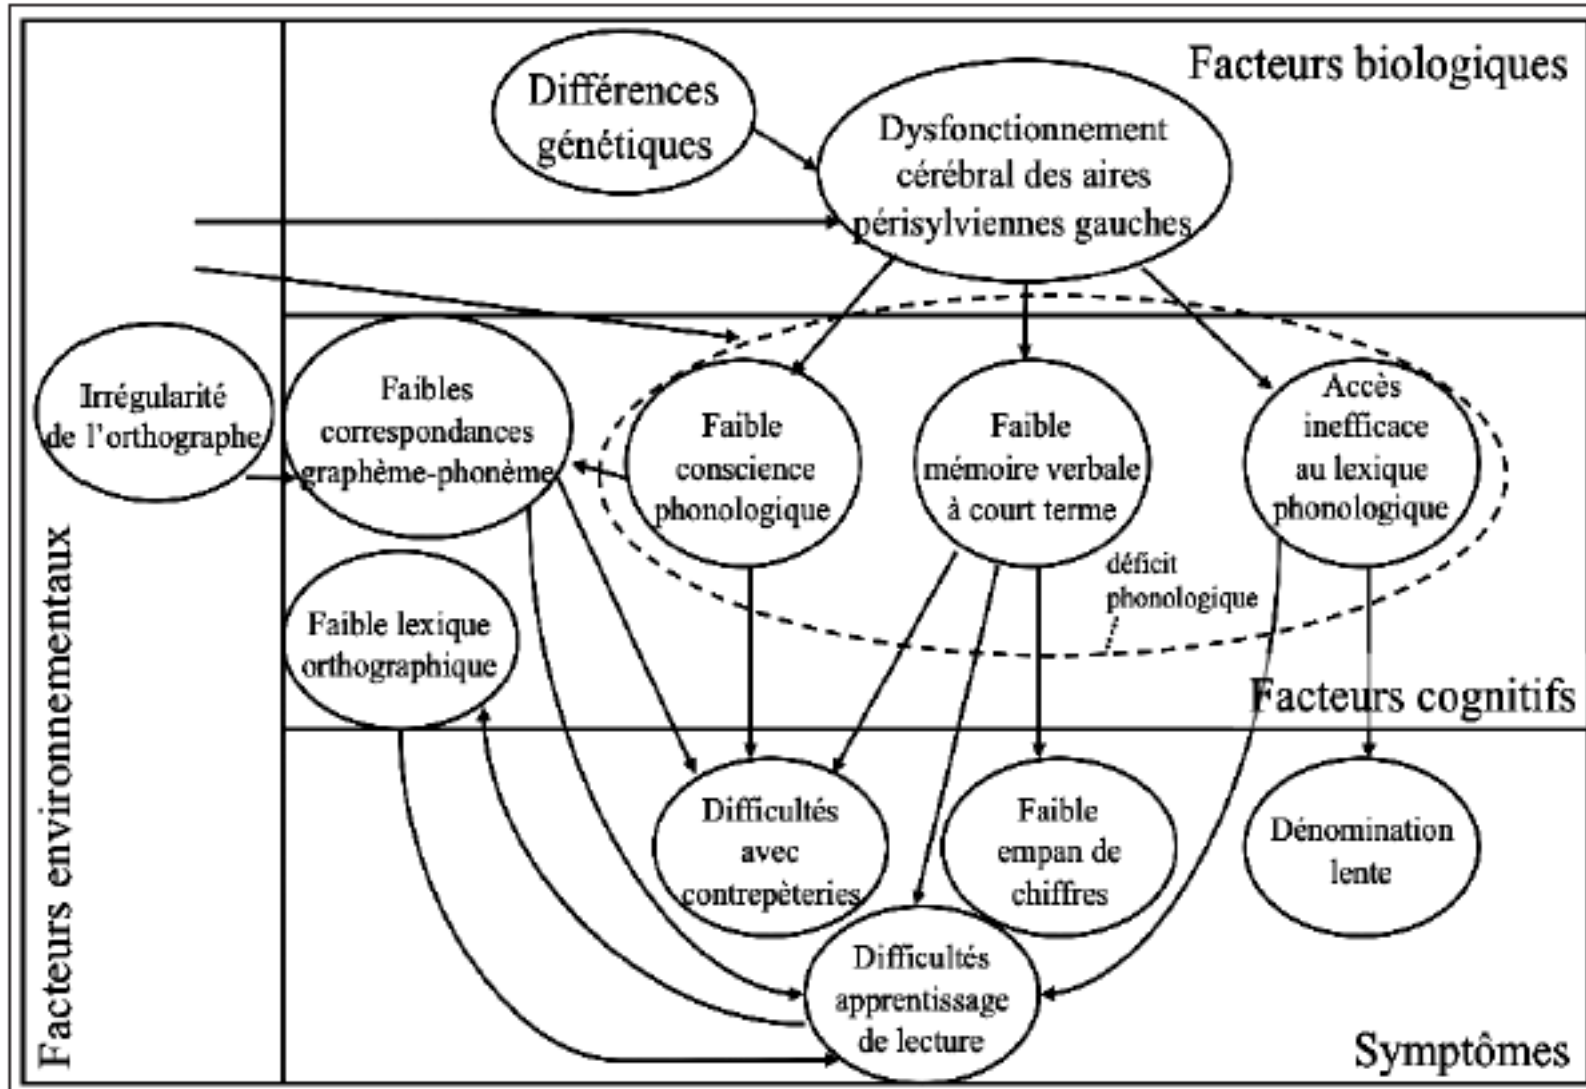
Facteurs biologiques

Différences génétiques

Dysfonctionnement cérébral des aires périsylviennes gauches

Irrégularité de l'orthographe

Faibles correspondances graphème-phonème

Faible conscience phonologique

Faible mémoire verbale à court terme

Accès inefficace au lexique phonologique

déficit phonologique

Faible lexique orthographique

Facteurs cognitifs

Facteurs environnementaux

Difficultés avec contrepèteries

Faible empan de chiffres

Dénomination lente

Difficultés apprentissage de lecture

Symptômes